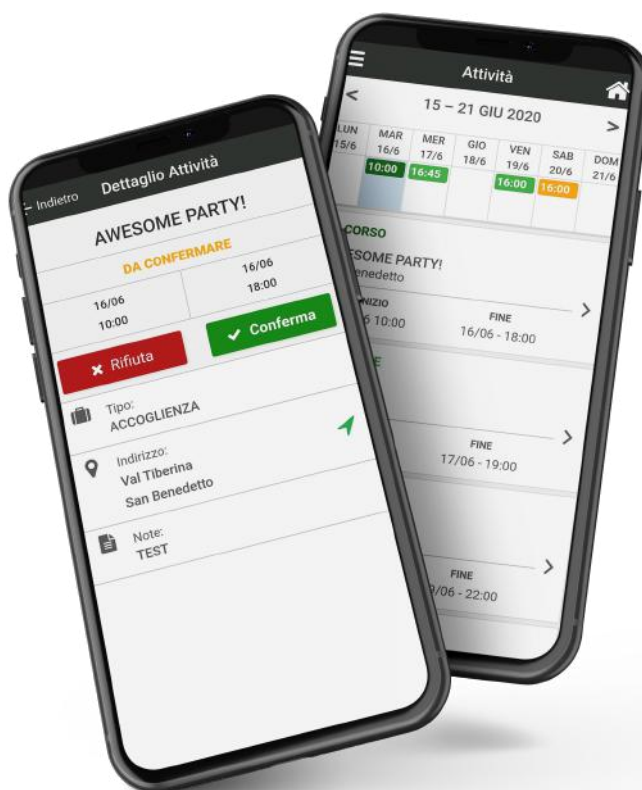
Indietro Dettaglio Attività

AWESOME PARTY!

DA CONFERMARE

16/06
10:00

16/06
18:00

Rifiuta

Conferma

Tipo:
ACCOGLIENZA

Indirizzo:
Val Tiberina
San Benedetto

Note:
TEST

Attività

15 – 21 GIU 2020

LUN 15/6

MAR 16/6 10:00

MER 17/6 16:45

GIO 18/6

VEN 19/6 16:00

SAB 20/6 16:00

DOM 21/6

CORSO

ESOME PARTY!
enedetto

NIZIO
6 10:00

FINE
16/06 - 18:00

FINE
17/06 - 19:00

FINE
/06 - 22:00